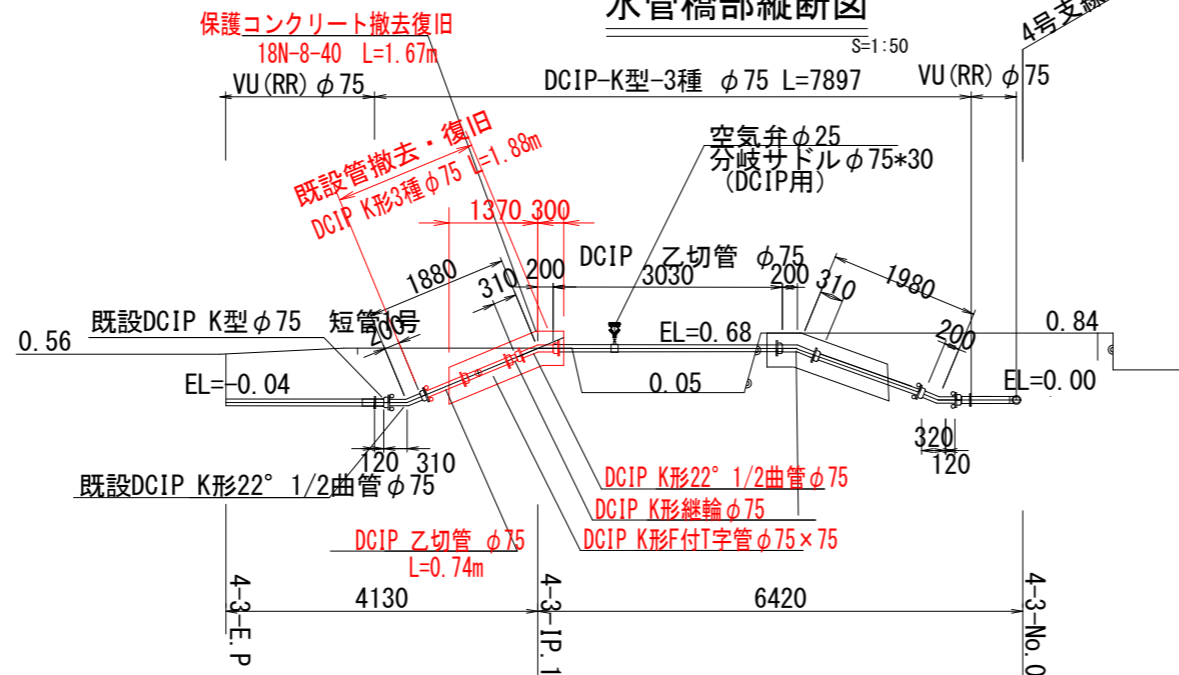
水管橋部縦断図
S=1:50
4号支線
保護コンクリート撤去復旧
18N-8-40 L=1.67m
VU(RR) $\phi$75
DCIP-K型-3種 $\phi$75 L=7897
VU(RR) $\phi$75
既設管撤去・復旧
DCIP K形3種$\phi$75 L=1.88m
空気弁$\phi$25
分岐サドル$\phi$75*30
(DCIP用)
1370 300
1880
310
200
DCIP 乙切管 $\phi$75
3030
200
310
1980
既設DCIP K型$\phi$75 短管1号
200
0.56
EL=0.68
200
0.84
EL=-0.04
0.05
EL=0.00
320
120
120 310
既設DCIP K形22° 1/2曲管$\phi$75
DCIP K形22° 1/2曲管$\phi$75
DCIP K形継輪$\phi$75
DCIP K形F付T字管$\phi$75×75
DCIP 乙切管 $\phi$75
L=0.74m
4-3-E.P
4130
4-3-IP.1
6420
4-3-No.0